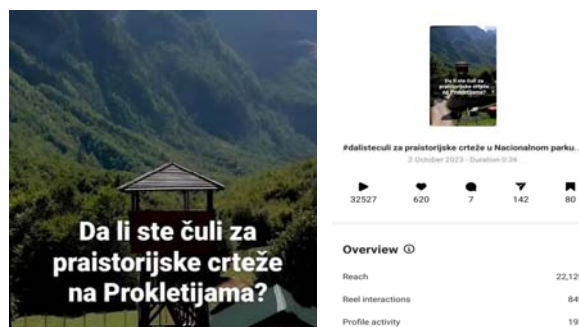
Da li ste čuli za praistorijske crteže na Prokletijama?

Da li ste čuli za praistorijske crteže na Prokletijama?

#dalisteculi za praistorijske crteže u Nacionalnom parku...

2 October 2023 · Duration 0:36

| 32527 | 620 | 7 | 142 | 80 |
|---|---|---|---|---|

Overview

Reach 22,12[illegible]

Reel interactions 84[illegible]

Profile activity 19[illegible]